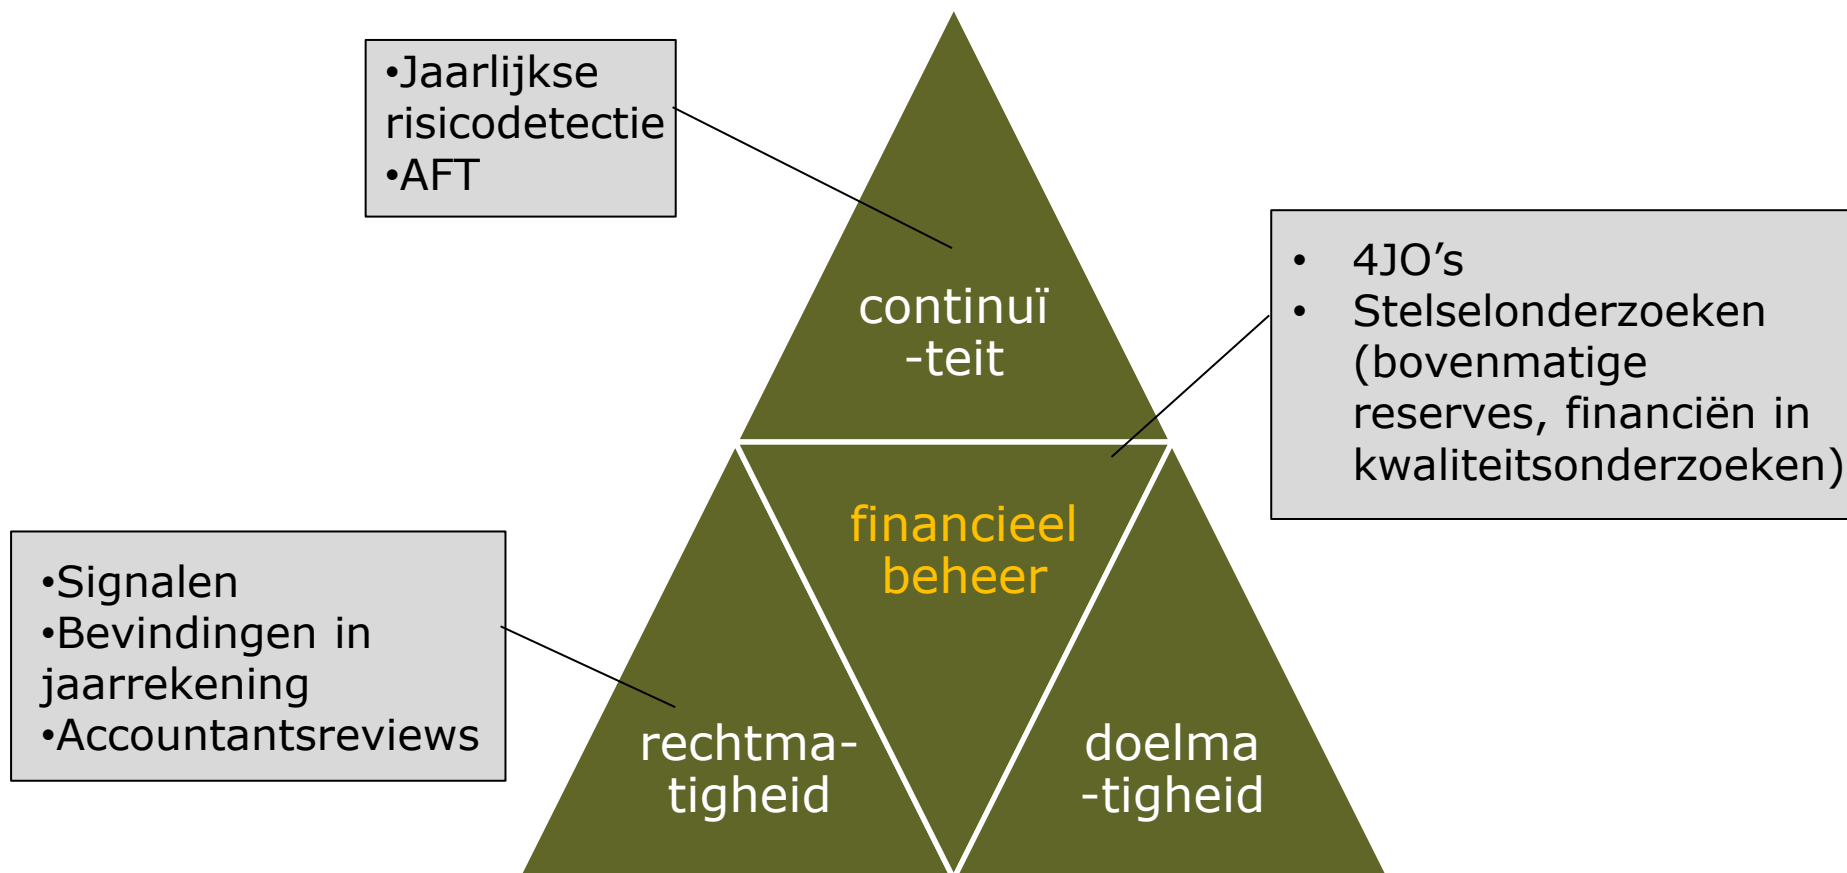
•Jaarlijkse risicodetectie
•AFT

continuï-teit

• 4JO's
• Stelselonderzoeken (bovenmatige reserves, financiën in kwaliteitsonderzoeken)

financieel beheer

•Signalen
•Bevindingen in jaarrekening
•Accountantsreviews

rechtmatigheid

doelma-tigheid